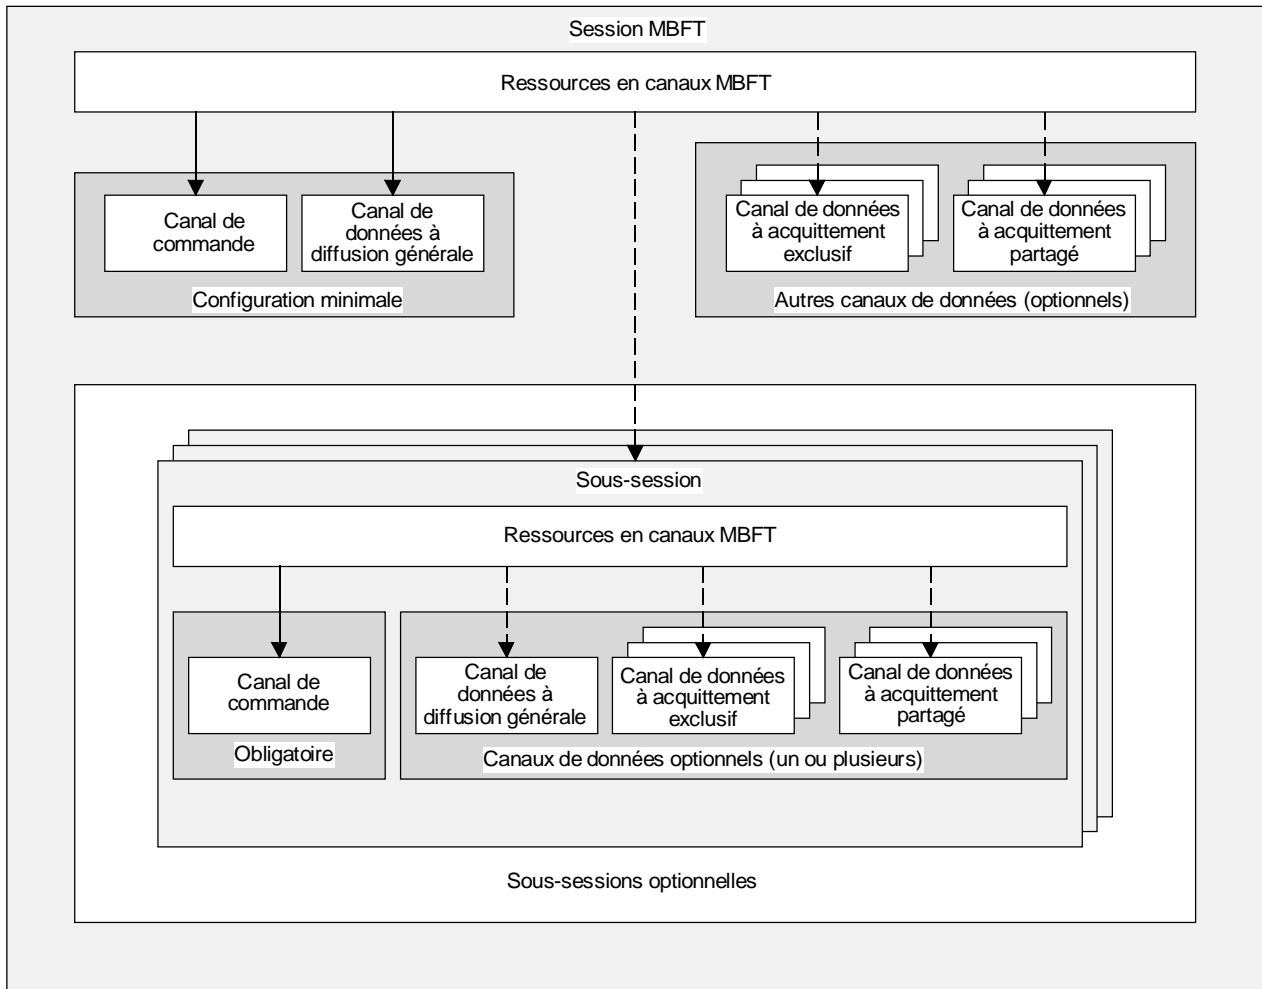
Session MBFT

Ressources en canaux MBFT

Canal de commande

Canal de données à diffusion générale

Configuration minimale

Canal de données à acquittement exclusif

Canal de données à acquittement partagé

Autres canaux de données (optionnels)

Sous-session

Ressources en canaux MBFT

Canal de commande

Obligatoire

Canal de données à diffusion générale

Canal de données à acquittement exclusif

Canal de données à acquittement partagé

Canaux de données optionnels (un ou plusieurs)

Sous-sessions optionnelles